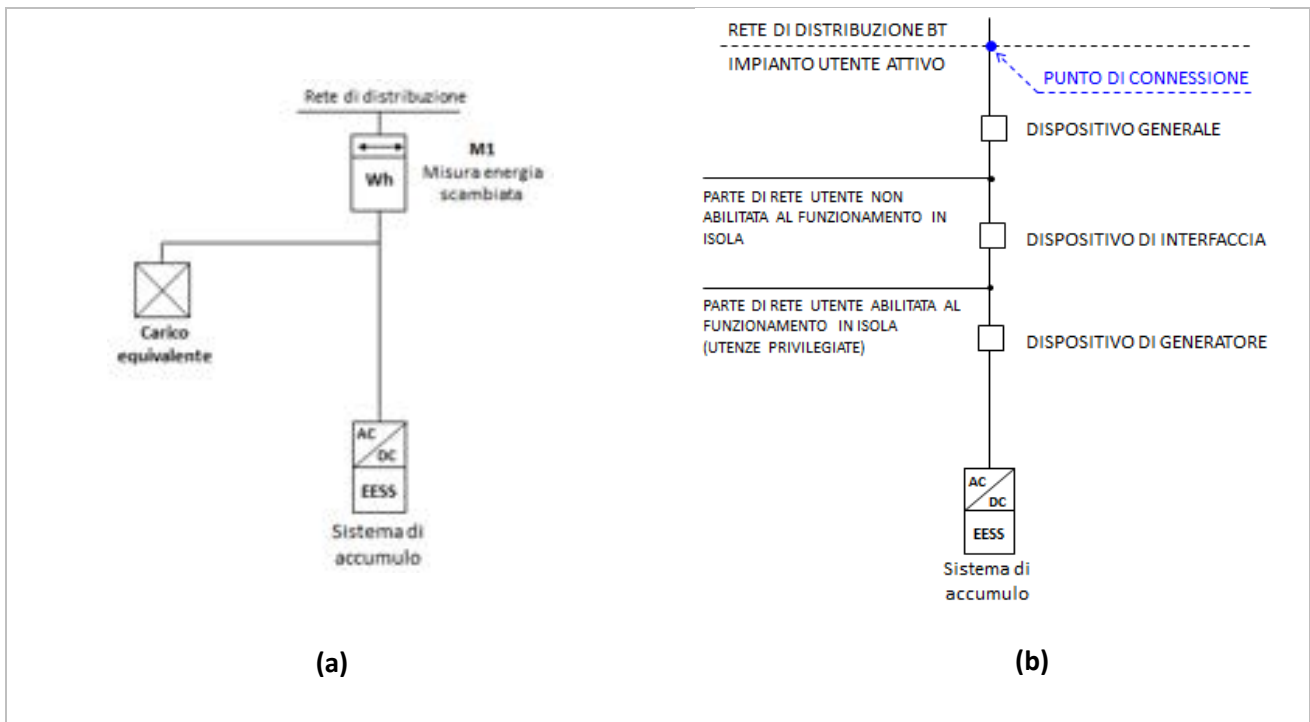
Rete di distribuzione

M1
Misura energia scambiata

Wh

Carico equivalente

AC
DC
EESS

Sistema di accumulo

(a)

RETE DI DISTRIBUZIONE BT

IMPIANTO UTENTE ATTIVO

PUNTO DI CONNESSIONE

DISPOSITIVO GENERALE

PARTE DI RETE UTENTE NON ABILITATA AL FUNZIONAMENTO IN ISOLA

DISPOSITIVO DI INTERFACCIA

PARTE DI RETE UTENTE ABILITATA AL FUNZIONAMENTO IN ISOLA (UTENZE PRIVILEGIATE)

DISPOSITIVO DI GENERATORE

AC
DC
EESS

Sistema di accumulo

(b)